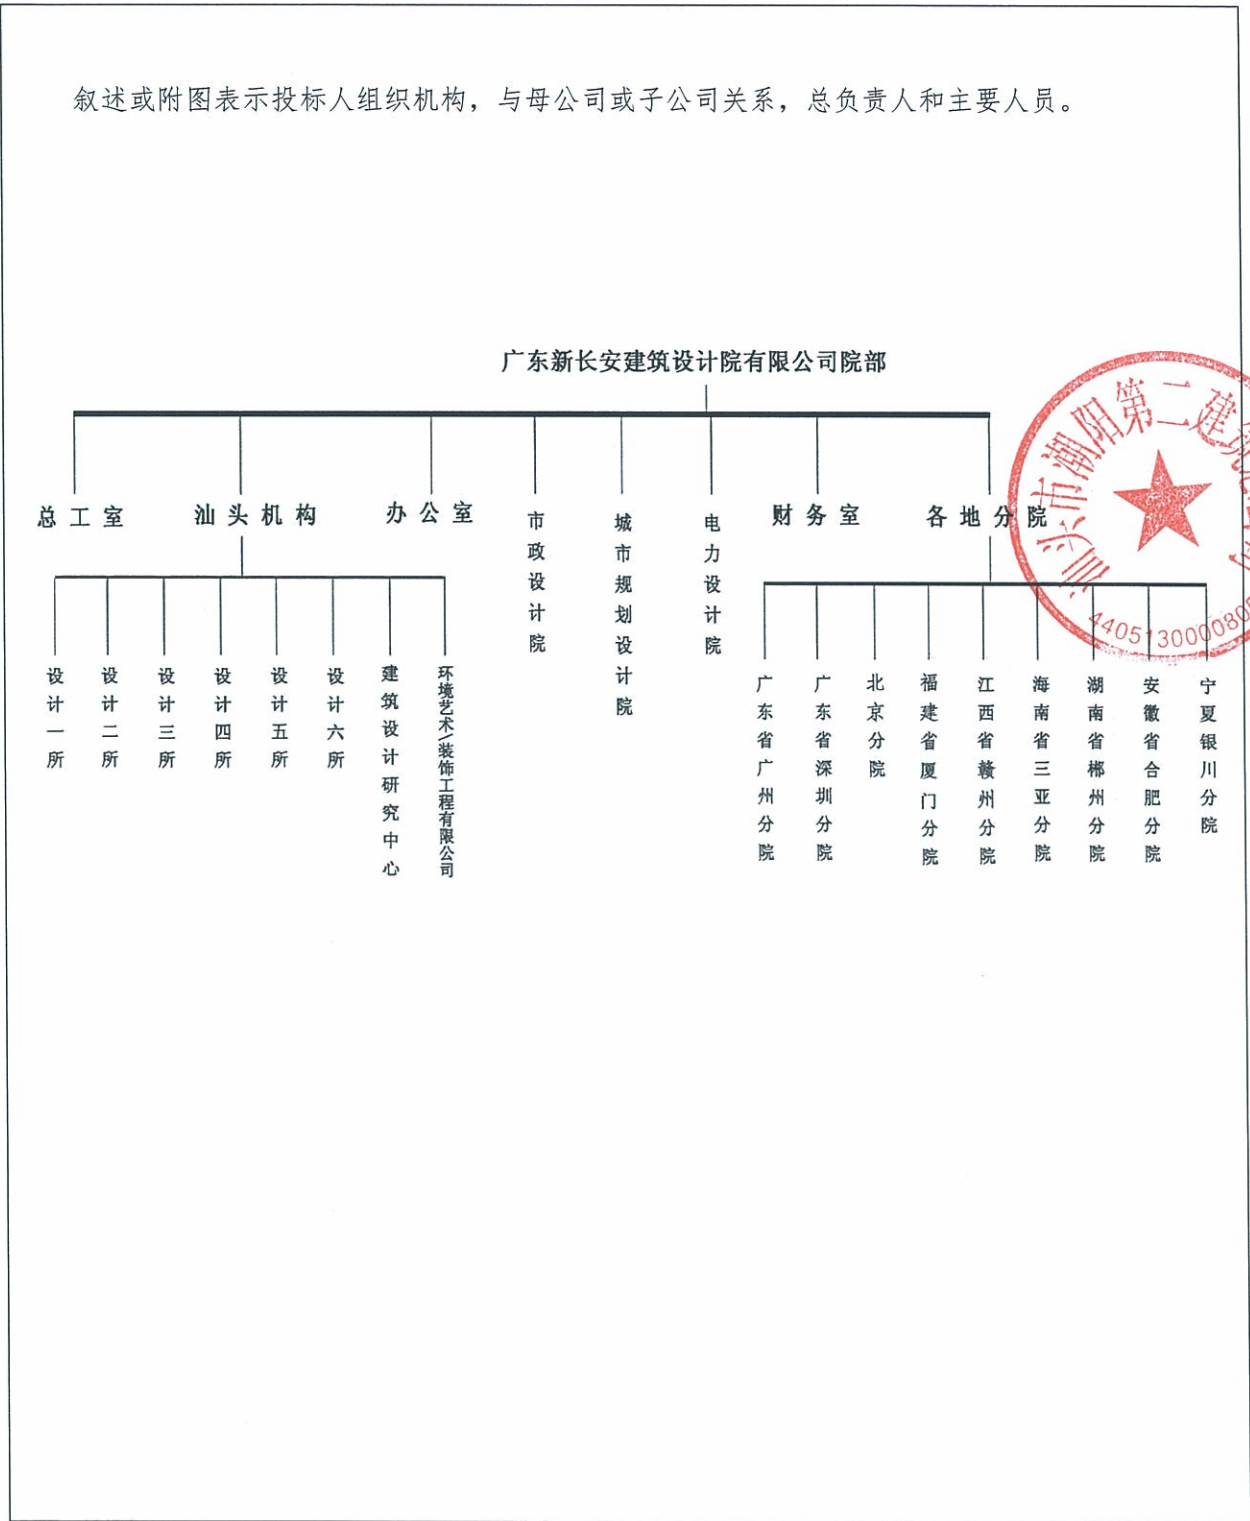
叙述或附图表示投标人组织机构，与母公司或子公司关系，总负责人和主要人员。

广东新长安建筑设计院有限公司院部

总工室 汕头机构 办公室 市政设计院 城市规划设计院 电力设计院 财务室 各地分院

设计一所 设计二所 设计三所 设计四所 设计五所 设计六所 建筑设计研究中心 环境艺术/装饰工程有限公司

广东省广州分院 广东省深圳分院 北京分院 福建省厦门分院 江西省赣州分院 海南省三亚分院 湖南省郴州分院 安徽省合肥分院 宁夏银川分院

汕头市潮阳第二建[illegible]
4405130000808